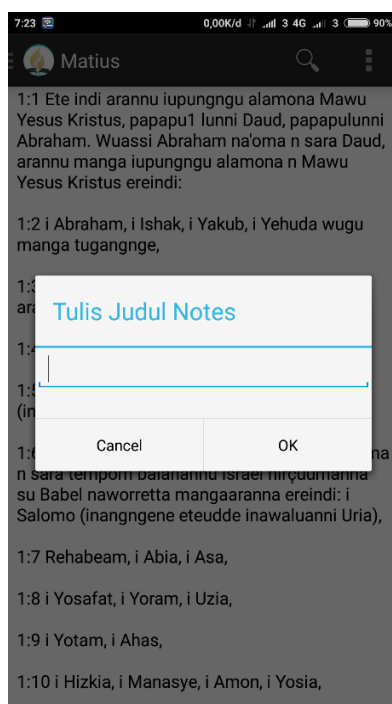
7:23 0,00K/d 3 4G 3 90%

Matius

1:1 Ete indi arannu iupungngu alamona Mawu Yesus Kristus, papapu1 lunni Daud, papapulunni Abraham. Wuassi Abraham na'oma n sara Daud, arannu manga iupungngu alamona n Mawu Yesus Kristus ereindi:

1:2 i Abraham, i Ishak, i Yakub, i Yehuda wugu manga tugangnge,

1:3 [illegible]
ara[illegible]

1:4 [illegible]

1:5 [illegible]
(in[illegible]

1:6 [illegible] na
n sara tempom balanannu Israel nirçuumanna su Babel naworretta mangaaranna ereindi: i Salomo (inangngene eteudde inawaluanni Uria),

Tulis Judul Notes

Cancel
OK

1:7 Rehabeam, i Abia, i Asa,

1:8 i Yosafat, i Yoram, i Uzia,

1:9 i Yotam, i Ahas,

1:10 i Hizkia, i Manasye, i Amon, i Yosia,